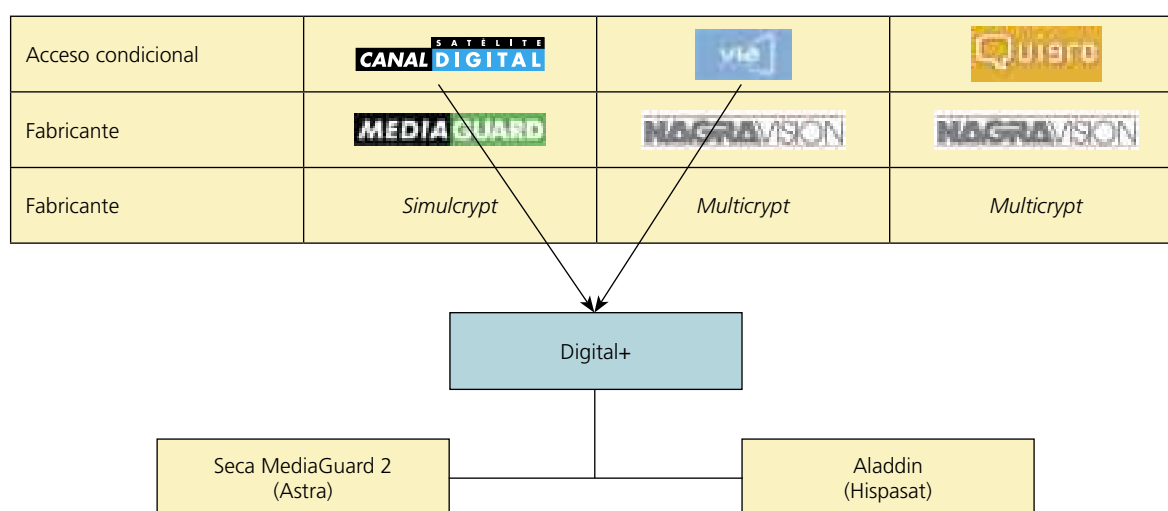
| Acceso condicional | SATÉLITE CANAL DIGITAL | vía | Quiero |
|---|---|---|---|
| Fabricante | MEDIAGUARD | NAGRAVISION | NAGRAVISION |
| Fabricante | *Simulcrypt* | *Multicrypt* | *Multicrypt* |

Digital+

Seca MediaGuard 2 (Astra)

Aladdin (Hispasat)